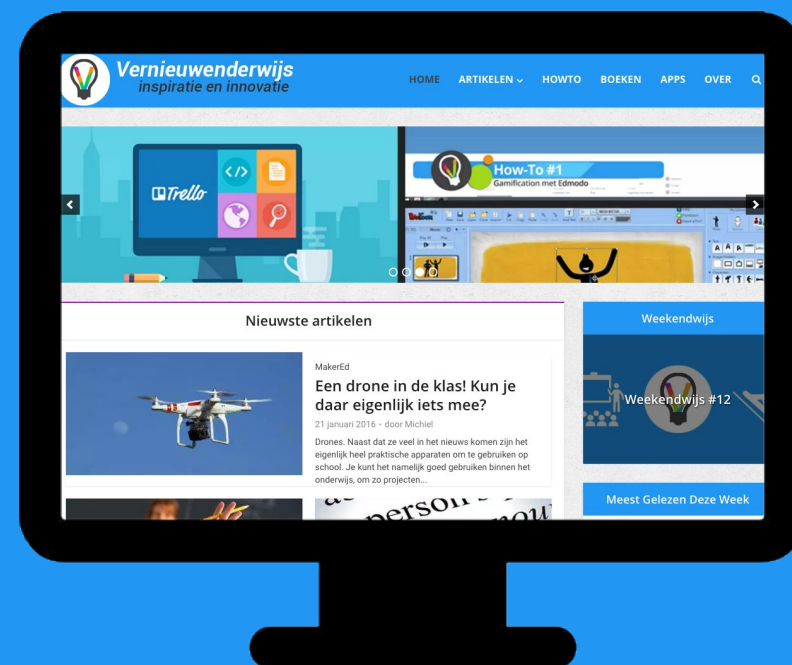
Vernieuwenderwijs
inspiratie en innovatie

HOME ARTIKELEN HOWTO BOEKEN APPS OVER

Trello

How-To #1
Gamification met Edmodo

Nieuwste artikelen

MakerEd
Een drone in de klas! Kun je daar eigenlijk iets mee?
21 januari 2016 • door Michiel
Drones. Naast dat ze veel in het nieuws komen zijn het eigenlijk heel praktische apparaten om te gebruiken op school. Je kunt het namelijk goed gebruiken binnen het onderwijs, om zo projecten...

Weekendwijs
Weekendwijs #12

Meest Gelezen Deze Week